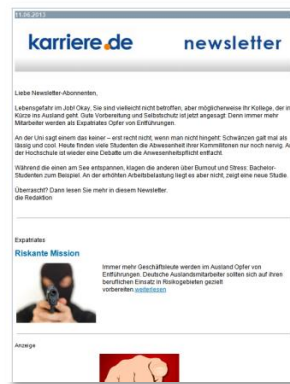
11.06.2013

karriere.de newsletter

Liebe Newsletter-Abonnenten,

Lebensgefahr im Job! Okay, Sie sind vielleicht nicht betroffen, aber möglicherweise Ihr Kollege, der in Kürze ins Ausland geht. Gute Vorbereitung und Selbstschutz ist jetzt angesagt: Denn immer mehr Mitarbeiter werden als Expatriates Opfer von Entführungen.

An der Uni sagt einem das keiner – erst recht nicht, wenn man nicht hingeht: Schwänzen galt mal als lässig und cool. Heute finden viele Studenten die Abwesenheit ihrer Kommilitonen nur noch nervig. An der Hochschule ist wieder eine Debatte um die Anwesenheitspflicht entfacht.

Während die einen am See entspannen, klagen die anderen über Burnout und Stress: Bachelor-Studenten zum Beispiel. An der erhöhten Arbeitsbelastung liegt es aber nicht, zeigt eine neue Studie.

Überrascht? Dann lesen Sie mehr in diesem Newsletter.
die Redaktion

Expatriates

Riskante Mission

Immer mehr Geschäftsleute werden im Ausland Opfer von Entführungen. Deutsche Auslandsmitarbeiter sollten sich auf ihres beruflichen Einsatz in Risikogebieten gezielt vorbereiten weiterlesen

Anzeige